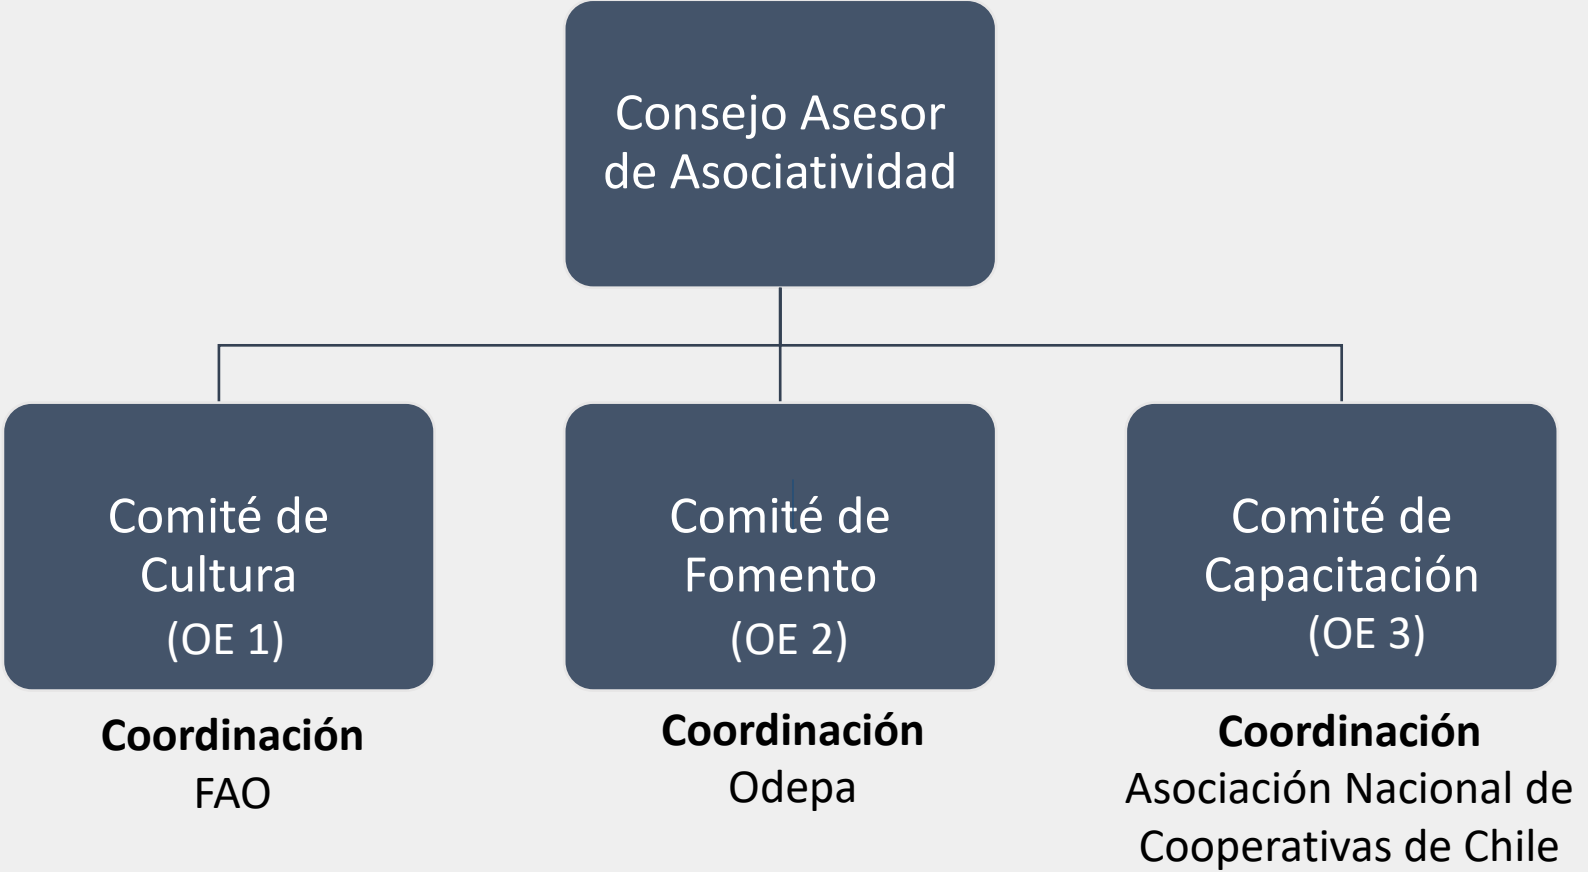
Consejo Asesor de Asociatividad

Comité de Cultura (OE 1)

Coordinación
FAO

Comité de Fomento (OE 2)

Coordinación
Odepa

Comité de Capacitación (OE 3)

Coordinación
Asociación Nacional de Cooperativas de Chile